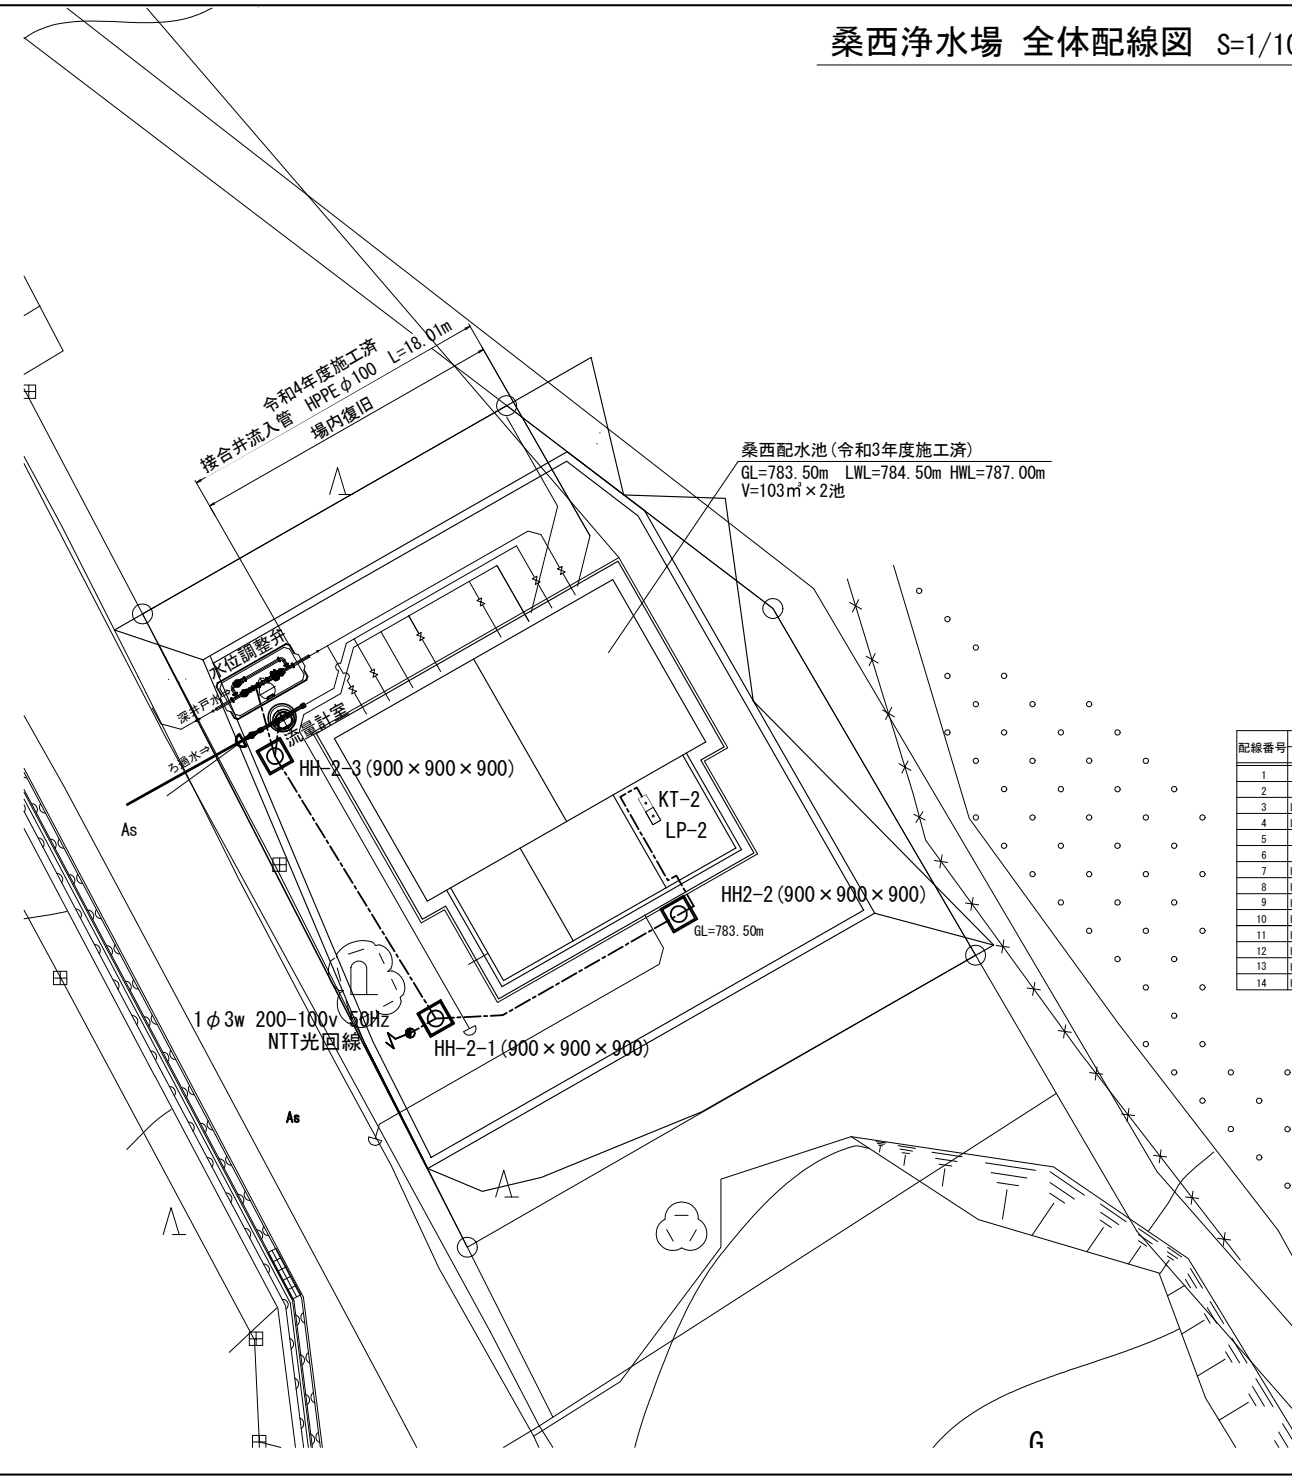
桑西浄水場 全体配線図 S=1/1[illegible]

令和4年度施工済
接合井流入管 HPPE φ100 L=18.01m
場内復旧

桑西配水池(令和3年度施工済)
GL=783.50m LWL=784.50m HWL=787.00m
V=103㎥×2池

水位調整弁
深井戸水
ろ過水
流量計室
HH-2-3(900×900×900)
As
KT-2
LP-2
HH2-2(900×900×900)
GL=783.50m
1φ3w 200-100v 50Hz
NTT光回線
HH-2-1(900×900×900)
As
G

| 配線番号 |
|---|
| 1 |
| 2 |
| 3 |
| 4 |
| 5 |
| 6 |
| 7 |
| 8 |
| 9 |
| 10 |
| 11 |
| 12 |
| 13 |
| 14 |